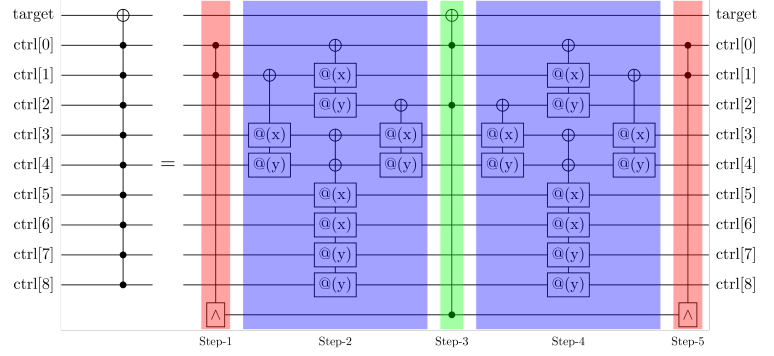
target
ctrl[0]
ctrl[1]
ctrl[2]
ctrl[3]
ctrl[4]
ctrl[5]
ctrl[6]
ctrl[7]
ctrl[8]

=

$\wedge$

@(x)
@(y)
@(x)
@(y)
@(x)
@(y)
@(x)
@(x)
@(y)
@(y)

@(x)
@(y)
@(x)
@(y)
@(x)
@(y)
@(x)
@(x)
@(y)
@(y)

$\wedge$

target
ctrl[0]
ctrl[1]
ctrl[2]
ctrl[3]
ctrl[4]
ctrl[5]
ctrl[6]
ctrl[7]
ctrl[8]

Step-1
Step-2
Step-3
Step-4
Step-5